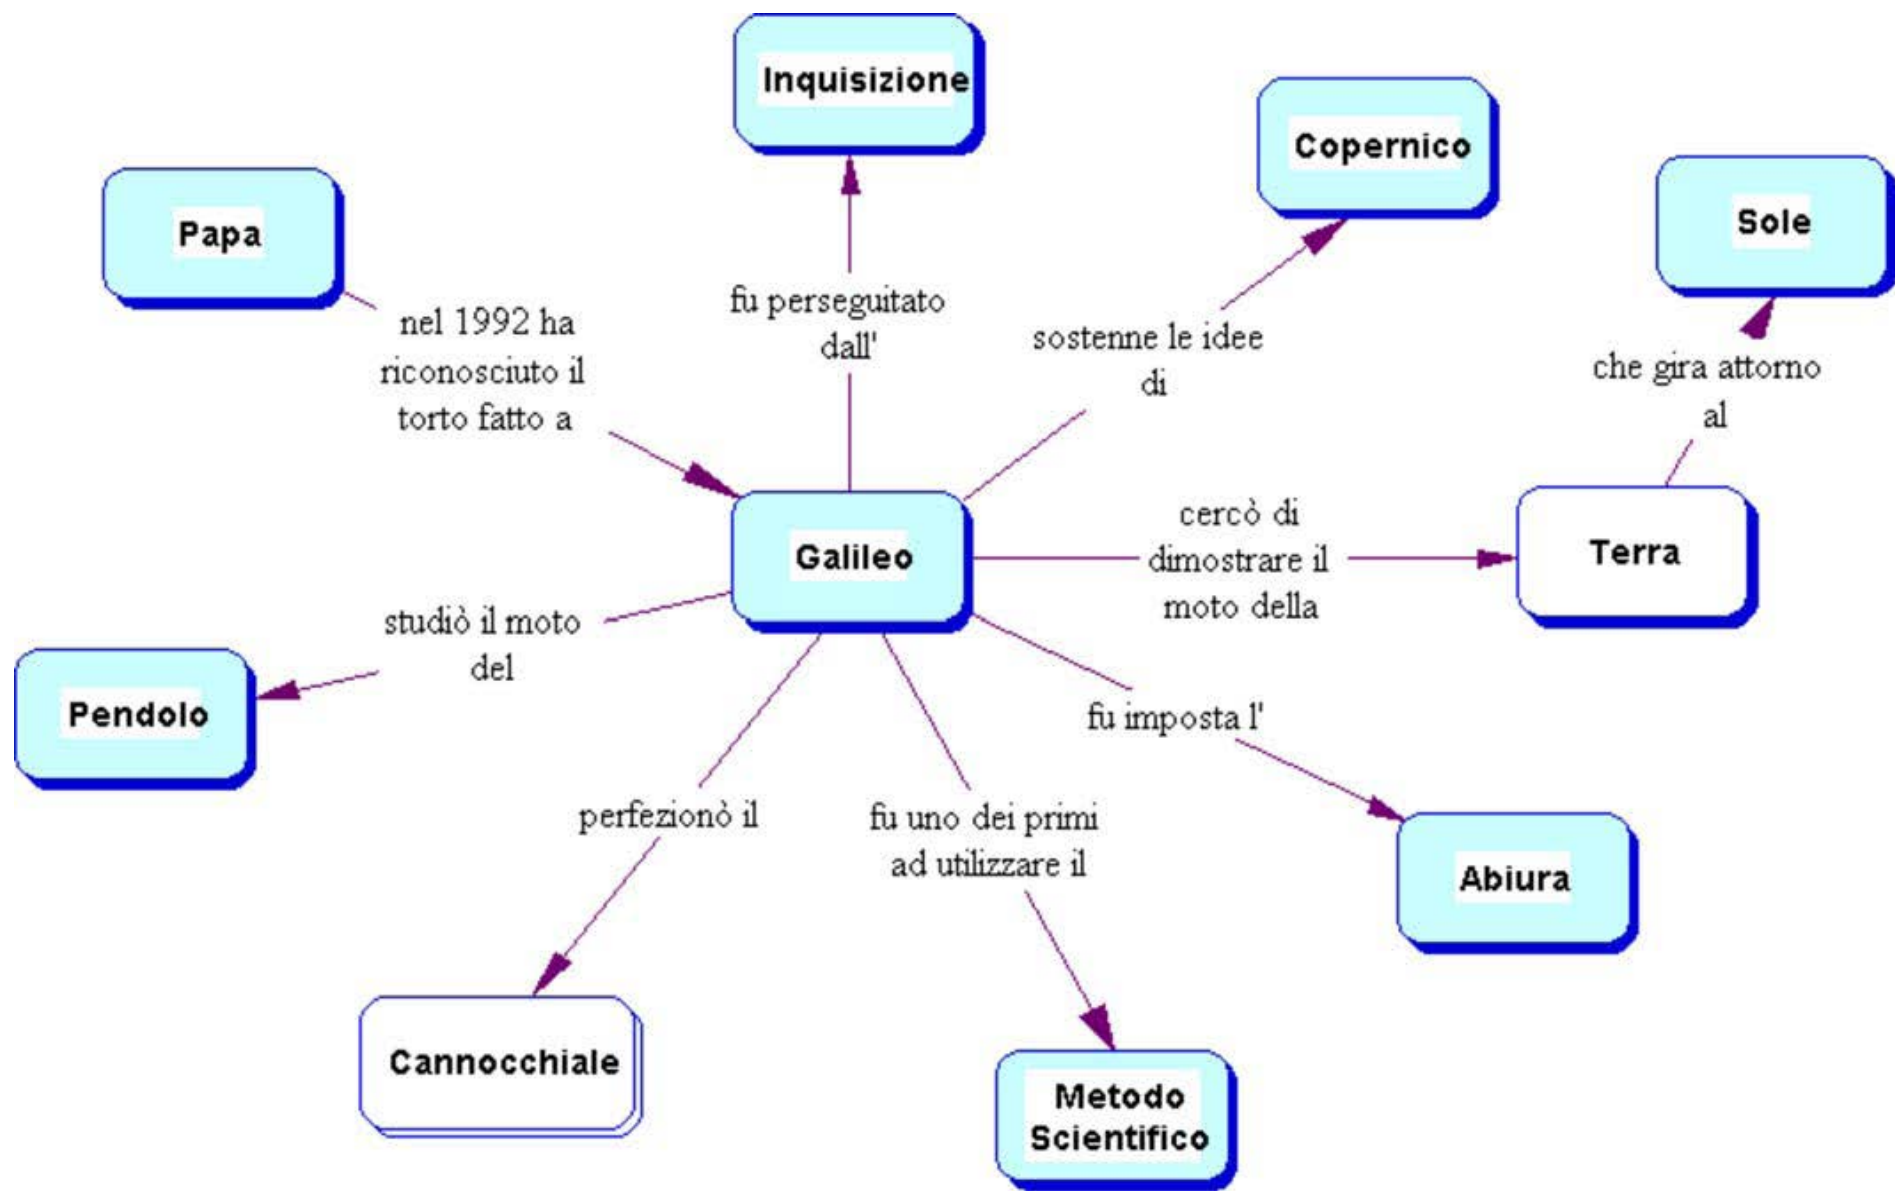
Inquisizione

Copernico

Sole

Papa

nel 1992 ha riconosciuto il torto fatto a

fu perseguitato dall'

sostenne le idee di

che gira attorno al

Galileo

cercò di dimostrare il moto della

Terra

studiò il moto del

Pendolo

fu imposta l'

Abiura

perfezionò il

fu uno dei primi ad utilizzare il

Cannocchiale

Metodo Scientifico